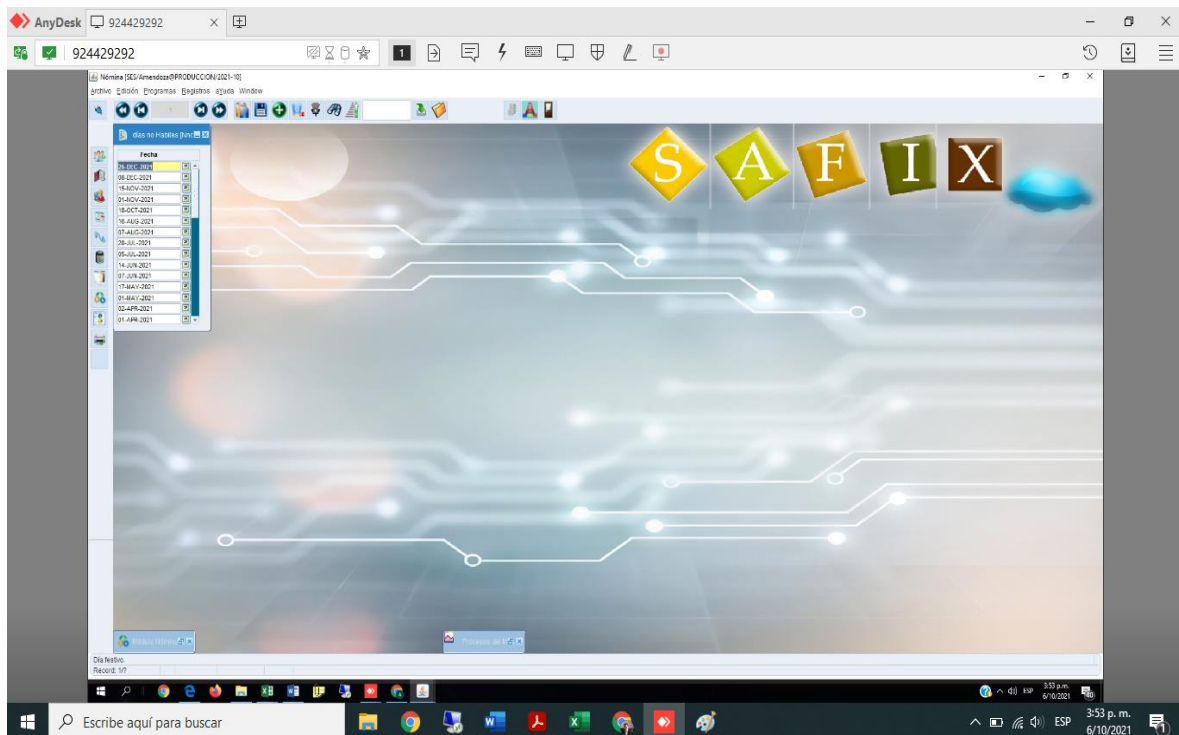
AnyDesk 924429292

924429292

Nómina [SES/Amendoza@PRODUCCION/2021-10]

Archivo Edición Programas Registros aYuda Window

dias no Hábiles [hnc

Fecha

26-DEC-2021
08-DEC-2021
15-NOV-2021
01-NOV-2021
18-OCT-2021
16-AUG-2021
07-AUG-2021
28-JUL-2021
05-JUL-2021
14-JUN-2021
07-JUN-2021
17-MAY-2021
01-MAY-2021
02-APR-2021
01-APR-2021

S A F I X

Módulo Nómina

Procesos de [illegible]

Dia festivo.
Record: 1/?

ESP 3:53 p.m. 6/10/2021

Escribe aquí para buscar

ESP 3:53 p. m. 6/10/2021